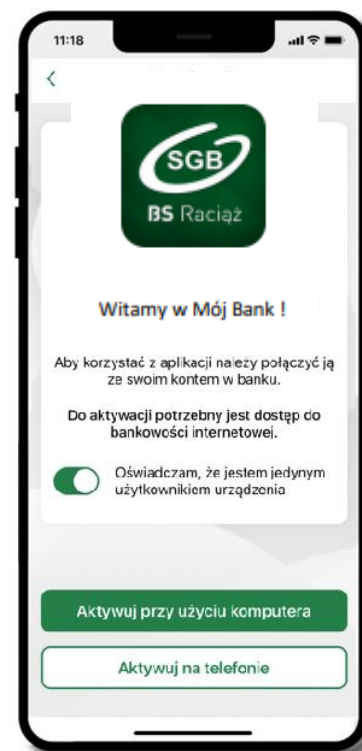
11:18

<

SGB

BS Raciąż

Witamy w Mój Bank !

Aby korzystać z aplikacji należy połączyć ją ze swoim kontem w banku.

Do aktywacji potrzebny jest dostęp do bankowości internetowej.

Oświadczam, że jestem jedynym użytkownikiem urządzenia

Aktywuj przy użyciu komputera

Aktywuj na telefonie